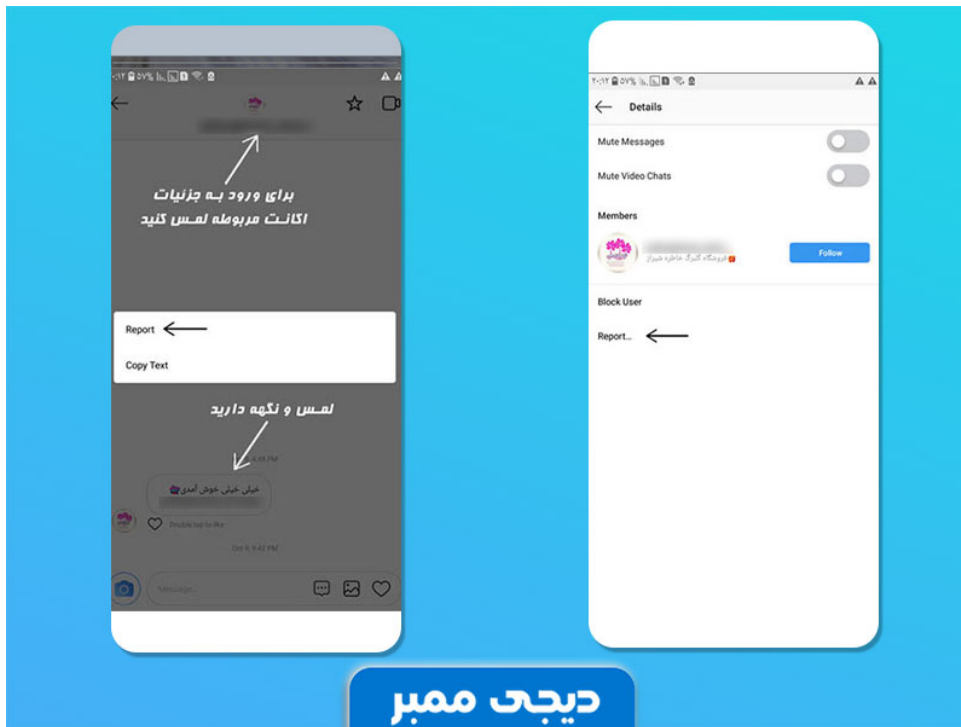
برای ورود به جزئیات اکانت مربوطه لمس کنید

Report

Copy Text

لمس و نگهه دارید

خیلی خیلی خوش آمدی

Double tap to like

Oct 9, 9:42 PM

Message...

Details

Mute Messages

Mute Video Chats

Members

فروشگاه گیرک خاطره شیراز

Follow

Block User

Report...

دیجی ممبر